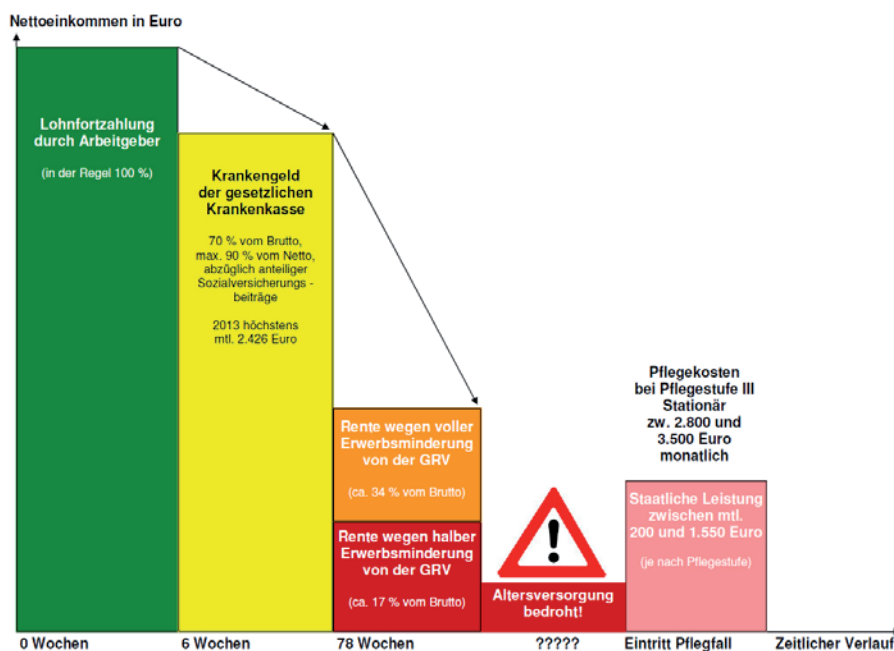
Nettoeinkommen in Euro

Lohnfortzahlung durch Arbeitgeber

(in der Regel 100 %)

Krankengeld der gesetzlichen Krankenkasse

70 % vom Brutto, max. 90 % vom Netto, abzüglich anteiliger Sozialversicherungsbeiträge

2013 höchstens mtl. 2.426 Euro

Rente wegen voller Erwerbsminderung von der GRV

(ca. 34 % vom Brutto)

Rente wegen halber Erwerbsminderung von der GRV

(ca. 17 % vom Brutto)

Altersversorgung bedroht!

Pflegekosten bei Pflegestufe III Stationär zw. 2.800 und 3.500 Euro monatlich

Staatliche Leistung zwischen mtl. 200 und 1.550 Euro

(je nach Pflegestufe)

0 Wochen

6 Wochen

78 Wochen

?????

Eintritt Pflegfall

Zeitlicher Verlauf